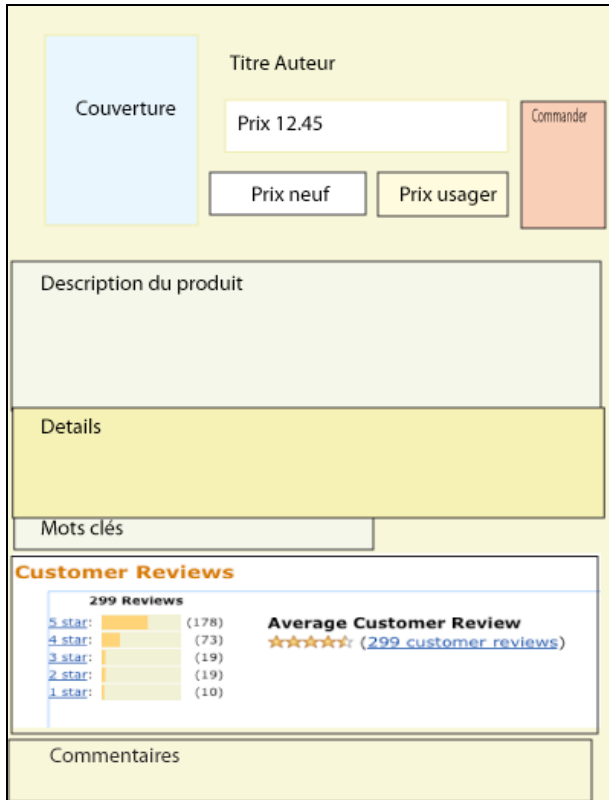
Couverture

Titre Auteur

Prix 12.45

Commander

Prix neuf

Prix usager

Description du produit

Details

Mots clés

Customer Reviews

299 Reviews

5 star: (178)
4 star: (73)
3 star: (19)
2 star: (19)
1 star: (10)

Average Customer Review
(299 customer reviews)

Commentaires